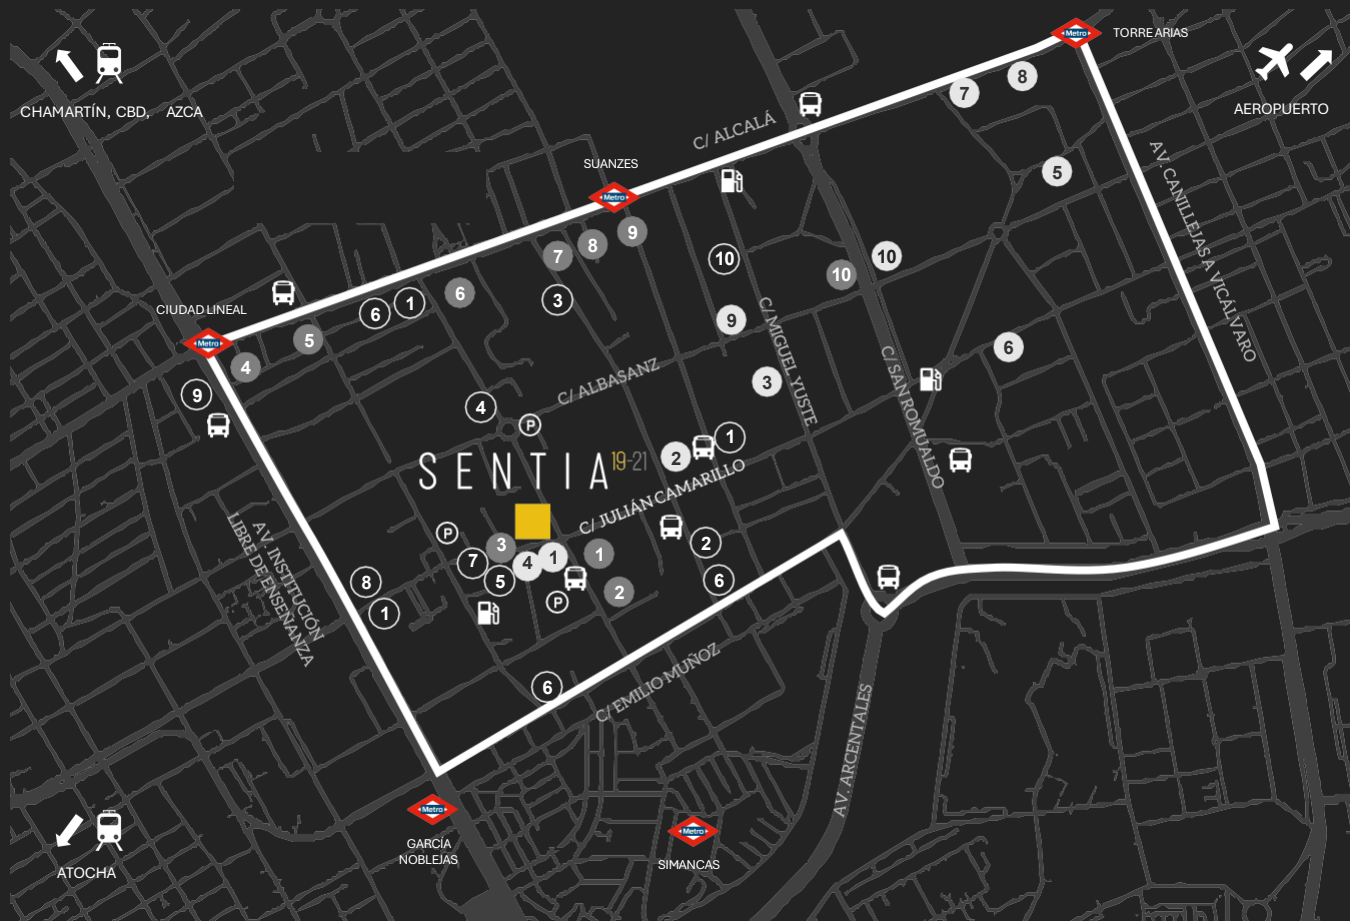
CHAMARTÍN, CBD, AZCA

TORRE ARIAS
Metro

AEROPUERTO

7 8

C/ ALCALÁ

SUANZES
Metro

5

AV. CANILLEJAS A VICÁLVARO

7 8 9

10

10 10

CIUDAD LINEAL
Metro

6 1 6

3

9

5

4

6

9

C/ MIGUEL YUSTE

C/ SAN ROMUALDO

3

C/ ALBASANZ

4

P

1

SENTIA 19·21

2

C/ JULIÁN CAMARILLO

AV. INSTITUCIÓN LIBRE DE ENSEÑANZA

P

3

7

4

1

1

2

5

6

8

P

2

1

6

C/ EMILIO MUÑOZ

AV. ARCENTALES

Metro
GARCÍA NOBLEJAS

Metro
SIMANCAS

ATOCHA